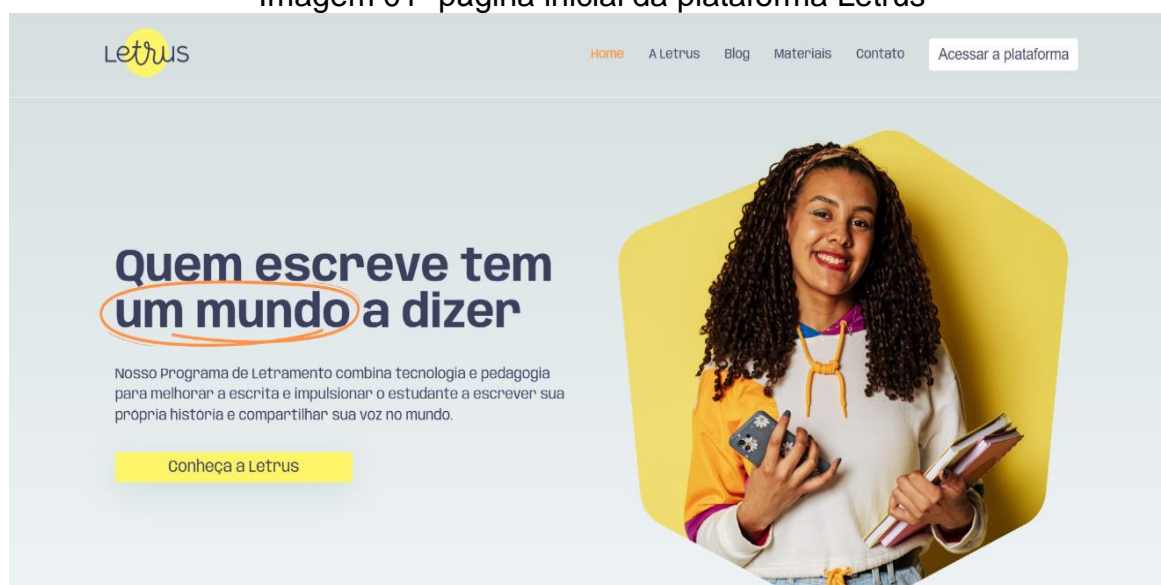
Imagem 01- página inicial da plataforma Letrus

Letrus

Home A Letrus Blog Materiais Contato Acessar a plataforma

Quem escreve tem um mundo a dizer

Nosso Programa de Letramento combina tecnologia e pedagogia para melhorar a escrita e impulsionar o estudante a escrever sua própria história e compartilhar sua voz no mundo.

Conheça a Letrus